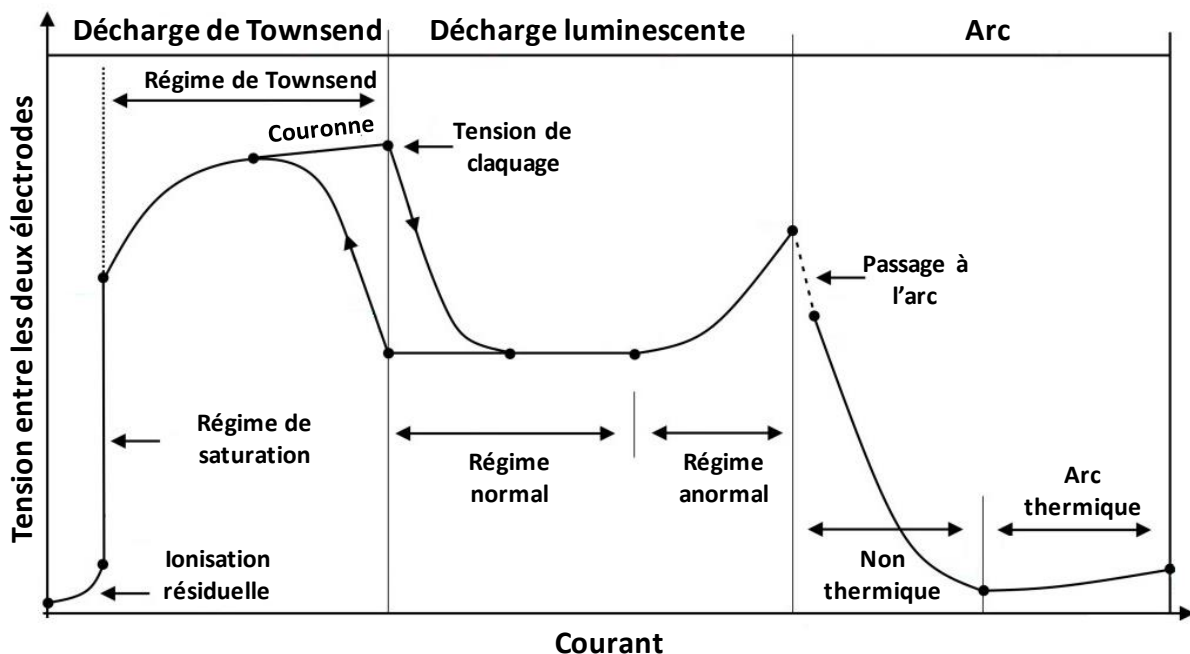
Décharge de Townsend
Décharge luminescente
Arc

Régime de Townsend

Couronne

Tension de claquage

Passage à l'arc

Tension entre les deux électrodes

Régime de saturation

Régime normal

Régime anormal

Arc thermique

Ionisation résiduelle

Non thermique

Courant